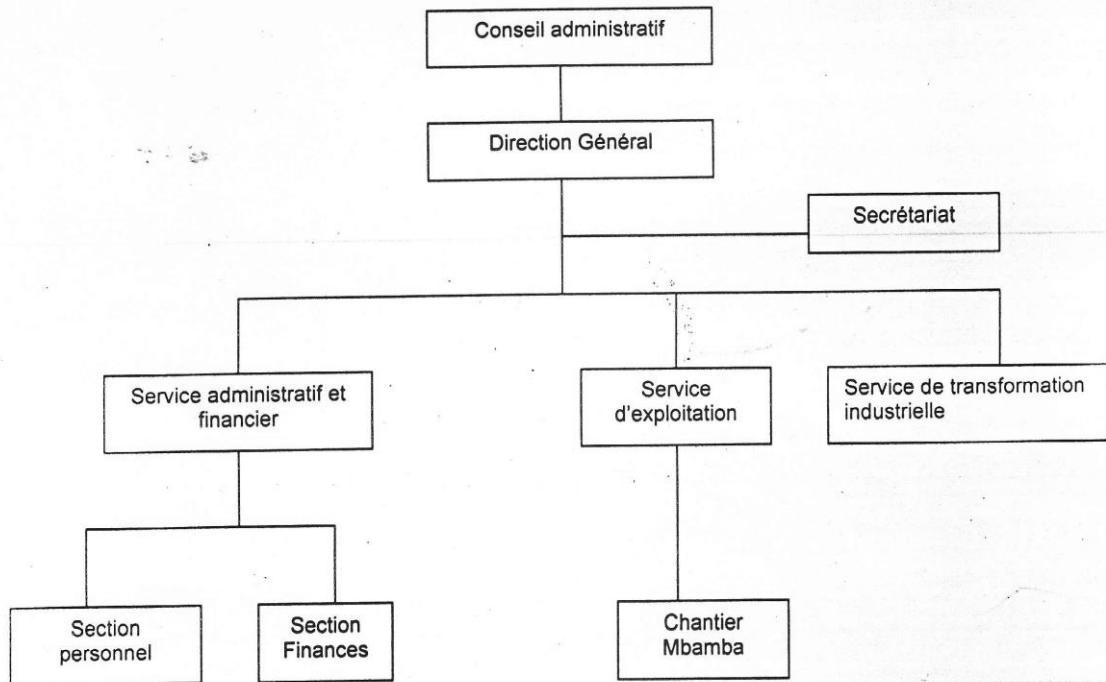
Conseil administratif

Direction Général

Secrétariat

Service administratif et financier

Service d'exploitation

Service de transformation industrielle

Section personnel

Section Finances

Chantier Mbamba